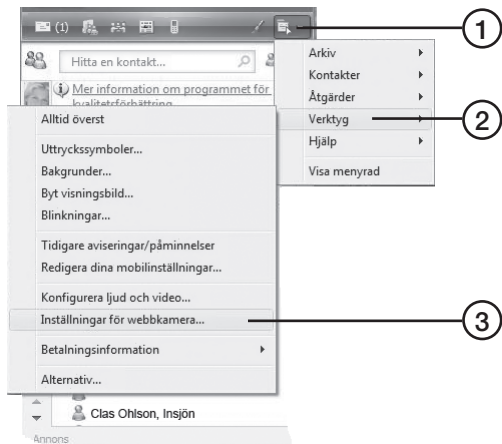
(1)

Hitta en kontakt...

Mer information om programmet för kvalitetsförbättring

Arkiv
Kontakter
Åtgärder
Verktyg
Hjälp
Visa menyrad

Alltid överst
Uttryckssymboler...
Bakgrunder...
Byt visningsbild...
Blinkningar...
Tidigare aviseringar/påminnelser
Redigera dina mobilinställningar...
Konfigurera ljud och video...
Inställningar för webbkamera...
Betalningsinformation
Alternativ...

Clas Ohlson, Insjön
Annons

1
2
3